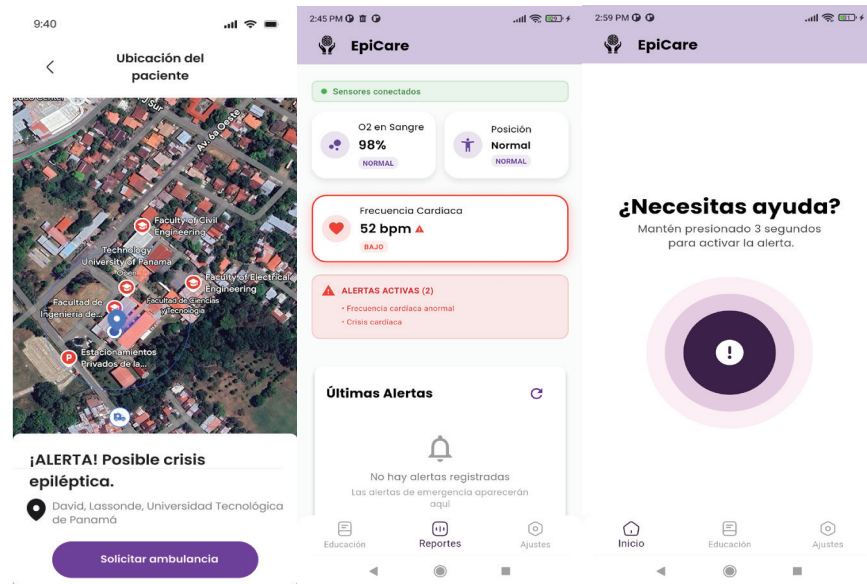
9:40

Ubicación del paciente

Av. 6a Oeste

Faculty of Civil Engineering

Technology University of Panama

Faculty of Electrical Engineering

Facultad de Ingeniería de...

Facultad de Ciencias y Tecnología

Estacionamientos Privados de la...

¡ALERTA! Posible crisis epiléptica.

David, Lassonde, Universidad Tecnológica de Panamá

Solicitar ambulancia

2:45 PM

EpiCare

Sensores conectados

O2 en Sangre
98%
NORMAL

Posición
Normal
NORMAL

Frecuencia Cardiaca
52 bpm
BAJO

ALERTAS ACTIVAS (2)
• Frecuencia cardiaca anormal
• Crisis cardiaca

Últimas Alertas

No hay alertas registradas
Las alertas de emergencia aparecerán aquí

Educación
Reportes
Ajustes

2:59 PM

EpiCare

¿Necesitas ayuda?
Mantén presionado 3 segundos para activar la alerta.

Inicio
Educación
Ajustes